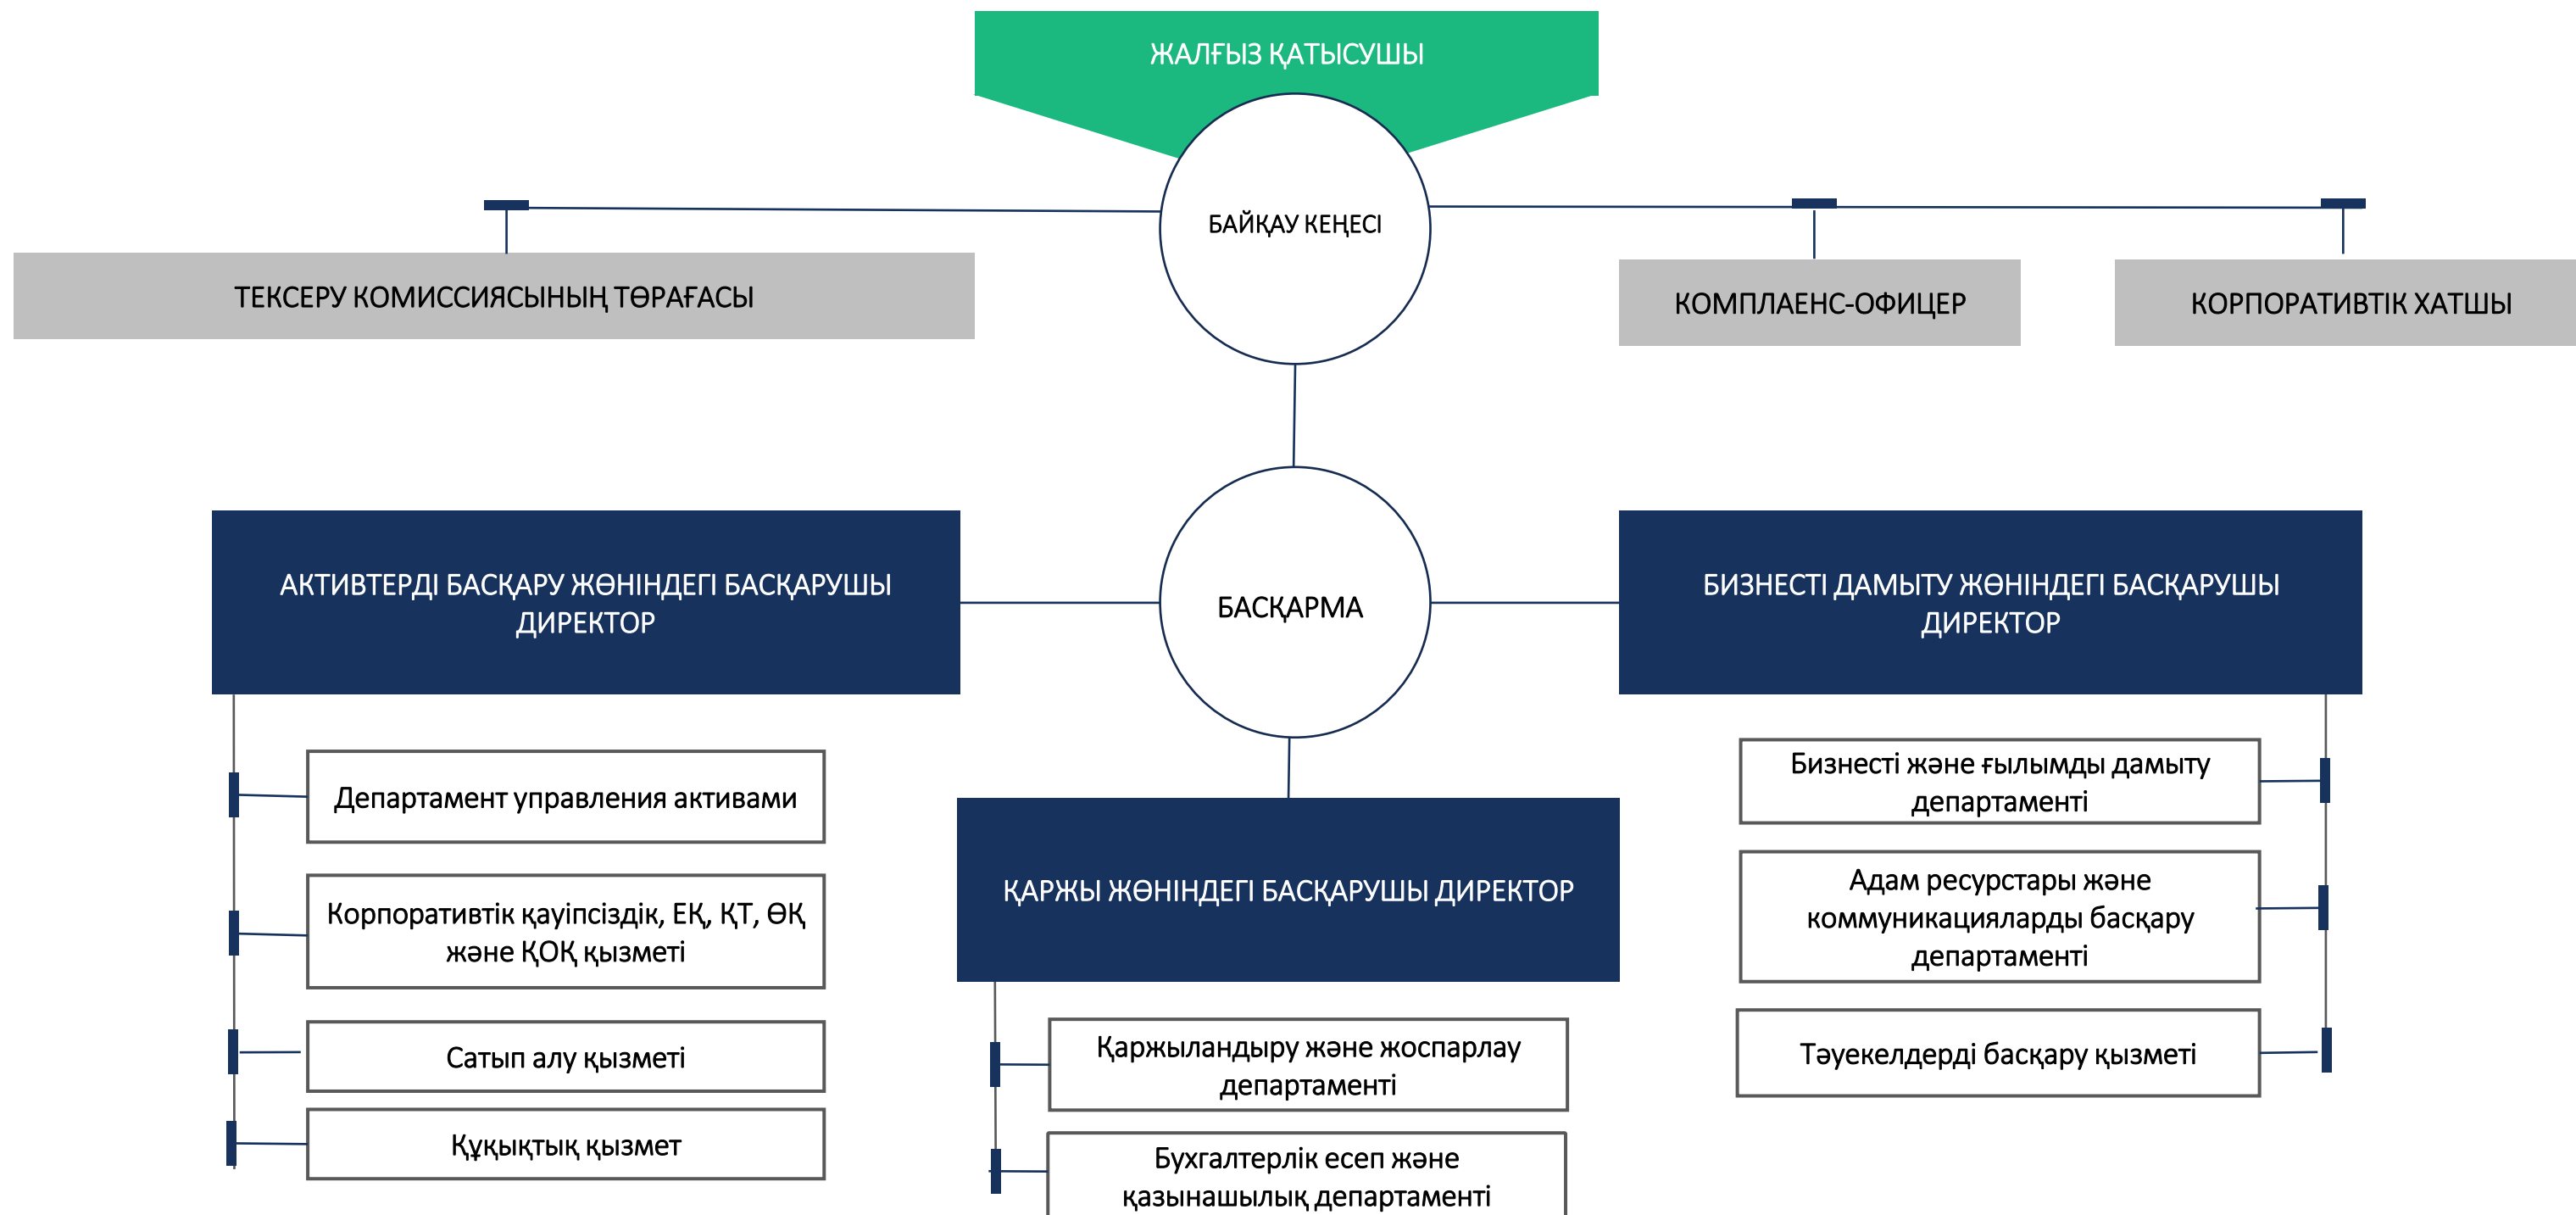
ЖАЛҒЫЗ ҚАТЫСУШЫ

БАЙҚАУ КЕҢЕСІ

ТЕКСЕРУ КОМИССИЯСЫНЫҢ ТӨРАҒАСЫ

КОМПЛАЕНС-ОФИЦЕР

КОРПОРАТИВТІК ХАТШЫ

АКТИВТЕРДІ БАСҚАРУ ЖӨНІНДЕГІ БАСҚАРУШЫ ДИРЕКТОР

БАСҚАРМА

БИЗНЕСТІ ДАМЫТУ ЖӨНІНДЕГІ БАСҚАРУШЫ ДИРЕКТОР

Департамент управления активами

Корпоративтік қауіпсіздік, ЕҚ, ҚТ, ӨҚ және ҚОҚ қызметі

Сатып алу қызметі

Құқықтық қызмет

ҚАРЖЫ ЖӨНІНДЕГІ БАСҚАРУШЫ ДИРЕКТОР

Қаржыландыру және жоспарлау департаменті

Бухгалтерлік есеп және қазынашылық департаменті

Бизнесті және ғылымды дамыту департаменті

Адам ресурстары және коммуникацияларды басқару департаменті

Тәуекелдерді басқару қызметі